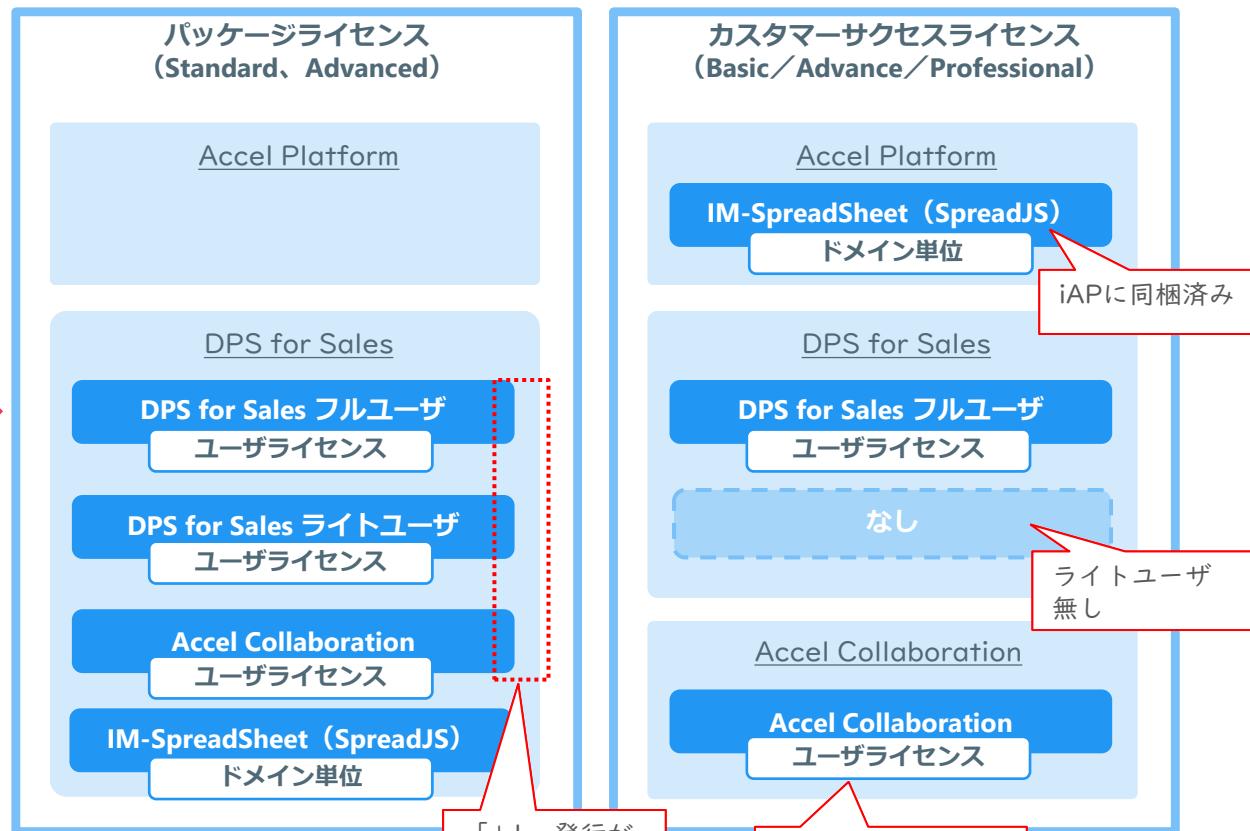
パッケージライセンス
（Standard、Advanced）

Accel Platform

DPS for Sales

DPS for Sales フルユーザ
ユーザライセンス

DPS for Sales ライトユーザ
ユーザライセンス

Accel Collaboration
ユーザライセンス

IM-SpreadSheet（SpreadJS）
ドメイン単位

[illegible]

カスタマーサクセスライセンス
（Basic／Advance／Professional）

Accel Platform

IM-SpreadSheet（SpreadJS）
ドメイン単位

iAPに同梱済み

DPS for Sales

DPS for Sales フルユーザ
ユーザライセンス

なし

ライトユーザ
無し

Accel Collaboration

Accel Collaboration
ユーザライセンス